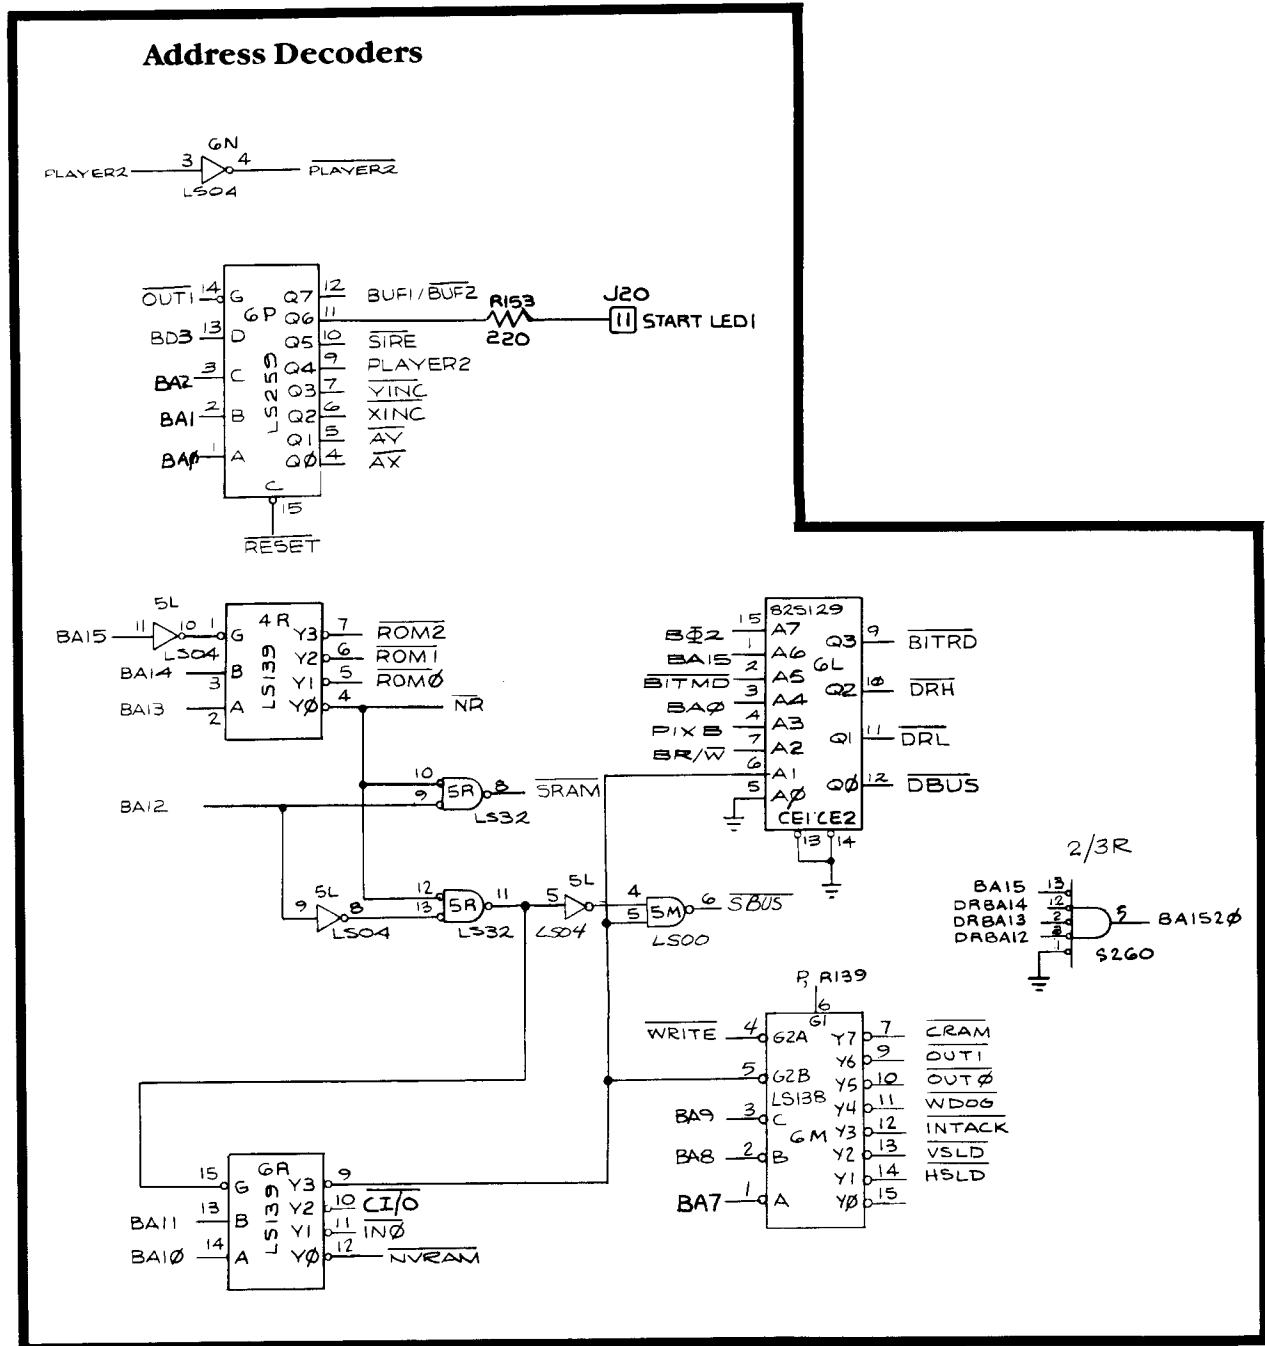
Address Decoders

6N
PLAYER2 3 4 $\overline{PLAYER2}$
LS04

$\overline{OUT1}$ 14 G
BD3 13 D
BA2 3 C
BA1 2 B
BAØ 1 A
6P
LS259
Q7 12 BUF1/$\overline{BUF2}$
Q6 11
Q5 10 $\overline{SIRE}$
Q4 9 PLAYER2
Q3 7 $\overline{YINC}$
Q2 6 $\overline{XINC}$
Q1 5 $\overline{AY}$
QØ 4 $\overline{AX}$
C
15
$\overline{RESET}$
R153
220
J20
11 START LED1

5L
BA15 11 10 1 G
LS04
BA14 3 B
BA13 2 A
4R
LS139
Y3 7 $\overline{ROM2}$
Y2 6 $\overline{ROM1}$
Y1 5 $\overline{ROMØ}$
YØ 4 $\overline{NR}$

10
9
5R 8 $\overline{SRAM}$
LS32
BA12
9 5L 8
LS04
12
13
5R 11
LS32
5 5L
LS04
4
5
5M 6 $\overline{SBUS}$
LS00

82S129
15 A7 BΦ2
1 A6 $\overline{BA15}$
2 A5 $\overline{BITMD}$
3 A4 BAØ
4 A3 PIX B
7 A2 BR/$\overline{W}$
6 A1
5 AØ
6L
CE1 CE2
13 14
Q3 9 $\overline{BITRD}$
Q2 10 $\overline{DRH}$
Q1 11 $\overline{DRL}$
QØ 12 $\overline{DBUS}$

2/3R
BA15 13
DRBA14 12
DRBA13 2
DRBA12 3
1
5 BA15ZØ
S260

P, R139
6
G1
$\overline{WRITE}$ 4 G2A
5 G2B
LS138
BA9 3 C
BA8 2 B
BA7 1 A
6M
Y7 7 $\overline{CRAM}$
Y6 9 $\overline{OUT1}$
Y5 10 $\overline{OUTØ}$
Y4 11 $\overline{WDOG}$
Y3 12 $\overline{INTACK}$
Y2 13 $\overline{VSLD}$
Y1 14 $\overline{HSLD}$
YØ 15

15 G
BA11 13 B
BA1Ø 14 A
6R
LS139
Y3 9
Y2 10 $\overline{CI/O}$
Y1 11 $\overline{INØ}$
YØ 12 $\overline{NVRAM}$